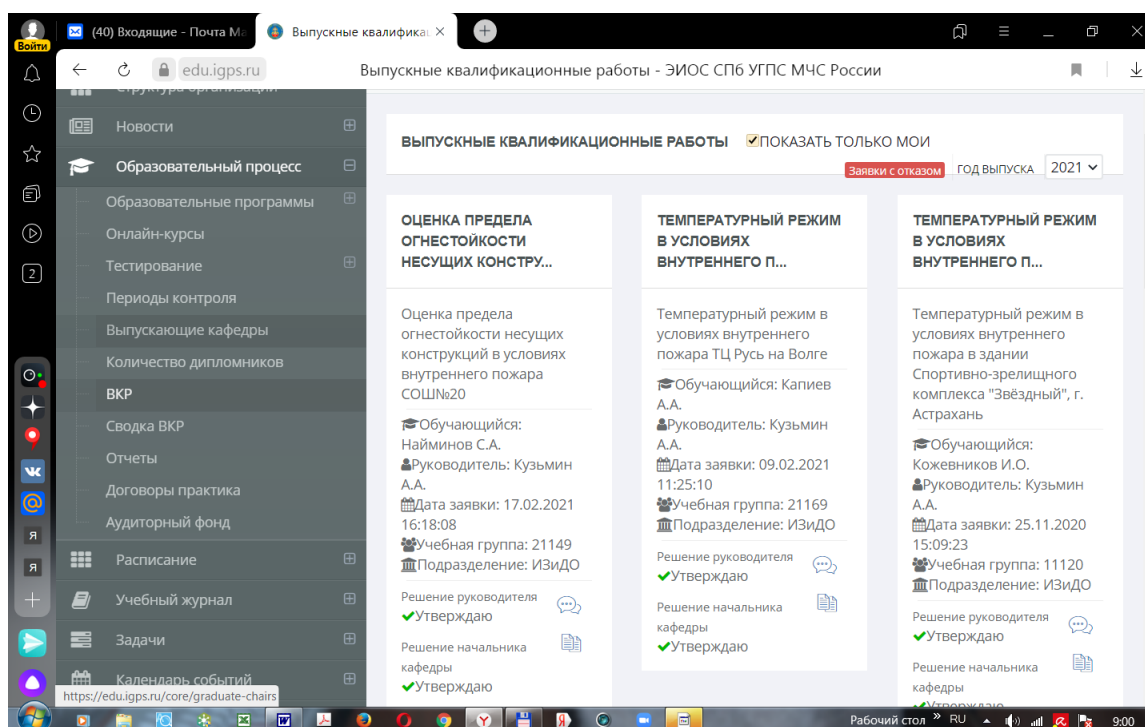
Войти
(40) Входящие - Почта Ма
Выпускные квалифика
edu.igps.ru
Выпускные квалификационные работы - ЭИОС СПб УГПС МЧС России
2

Новости
Образовательный процесс
Образовательные программы
Онлайн-курсы
Тестирование
Периоды контроля
Выпускающие кафедры
Количество дипломников
ВКР
Сводка ВКР
Отчеты
Договоры практика
Аудиторный фонд
Расписание
Учебный журнал
Задачи
Календарь событий
https://edu.igps.ru/core/graduate-chairs

ВЫПУСКНЫЕ КВАЛИФИКАЦИОННЫЕ РАБОТЫ ПОКАЗАТЬ ТОЛЬКО МОИ
Заявки с отказом ГОД ВЫПУСКА 2021

ОЦЕНКА ПРЕДЕЛА ОГНЕСТОЙКОСТИ НЕСУЩИХ КОНСТРУ...
Оценка предела огнестойкости несущих конструкций в условиях внутреннего пожара СОШ№20
Обучающийся: Найминов С.А.
Руководитель: Кузьмин А.А.
Дата заявки: 17.02.2021 16:18:08
Учебная группа: 21149
Подразделение: ИЗиДО
Решение руководителя
Утверждаю
Решение начальника кафедры
Утверждаю

ТЕМПЕРАТУРНЫЙ РЕЖИМ В УСЛОВИЯХ ВНУТРЕННЕГО П...
Температурный режим в условиях внутреннего пожара ТЦ Русь на Волге
Обучающийся: Капиев А.А.
Руководитель: Кузьмин А.А.
Дата заявки: 09.02.2021 11:25:10
Учебная группа: 21169
Подразделение: ИЗиДО
Решение руководителя
Утверждаю
Решение начальника кафедры
Утверждаю

ТЕМПЕРАТУРНЫЙ РЕЖИМ В УСЛОВИЯХ ВНУТРЕННЕГО П...
Температурный режим в условиях внутреннего пожара в здании Спортивно-зрелищного комплекса "Звёздный", г. Астрахань
Обучающийся: Кожевников И.О.
Руководитель: Кузьмин А.А.
Дата заявки: 25.11.2020 15:09:23
Учебная группа: 11120
Подразделение: ИЗиДО
Решение руководителя
Утверждаю
Решение начальника кафедры
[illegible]

Рабочий стол RU 9:00